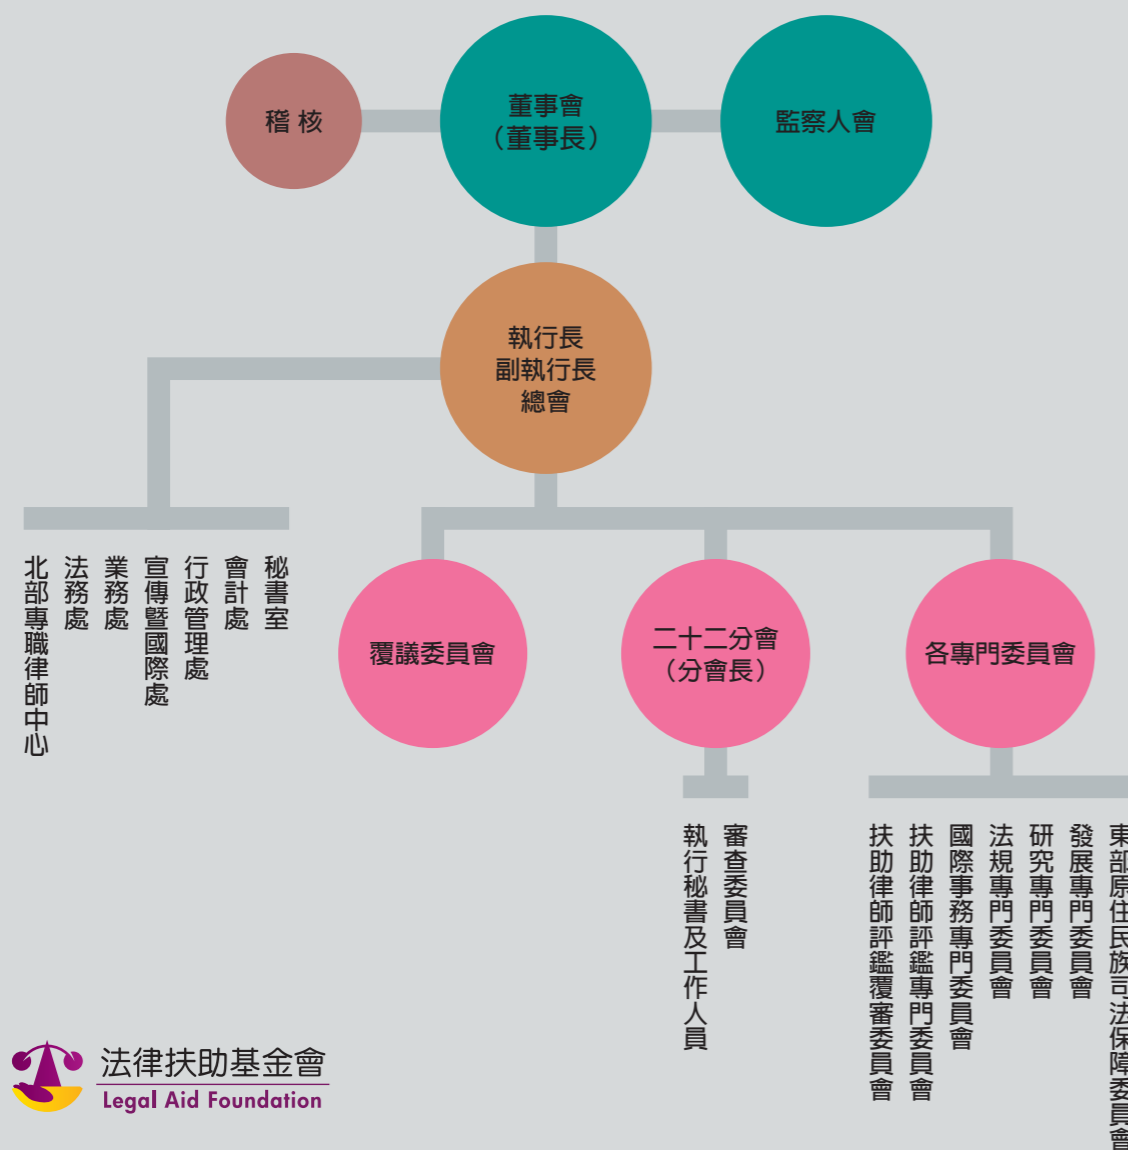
稽核

董事會
（董事長）

監察人會

執行長
副執行長
總會

秘書室
會計處
行政管理處
宣傳暨國際處
業務處
法務處
北部專職律師中心

覆議委員會

二十二分會
（分會長）

審查委員會
執行秘書及工作人員

各專門委員會

東部原住民族司法保障委員會
發展專門委員會
研究專門委員會
法規專門委員會
國際事務專門委員會
扶助律師評鑑專門委員會
扶助律師評鑑覆審委員會

法律扶助基金會
Legal Aid Foundation